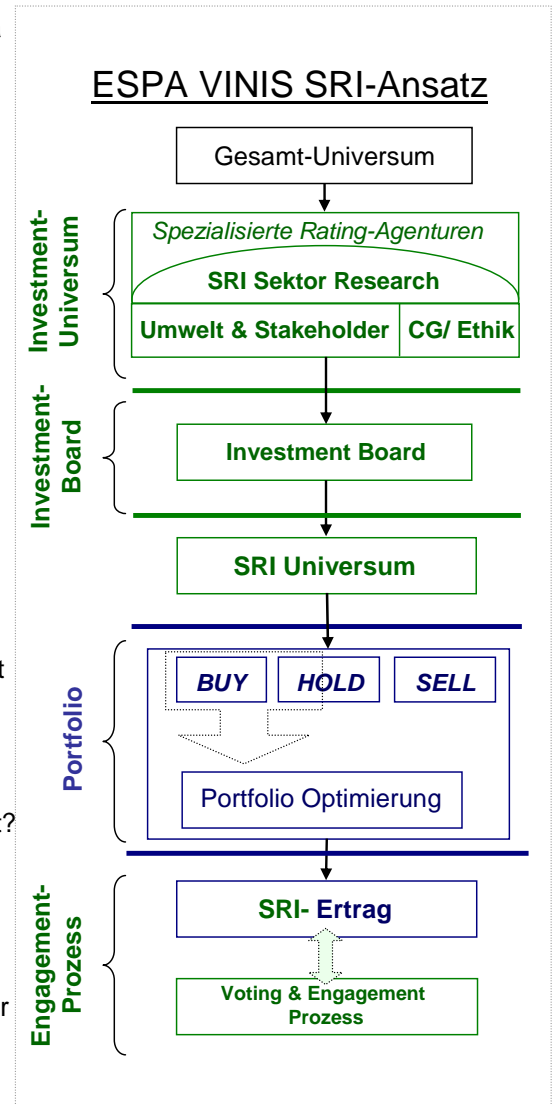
ESPA VINIS SRI-Ansatz

Gesamt-Universum

Investment-Universum

Spezialisierte Rating-Agenturen

SRI Sektor Research

Umwelt & Stakeholder

CG/ Ethik

Investment-Board

Investment Board

SRI Universum

Portfolio

BUY

HOLD

SELL

Portfolio Optimierung

Engagement-Prozess

SRI- Ertrag

Voting & Engagement Prozess

t

?

r